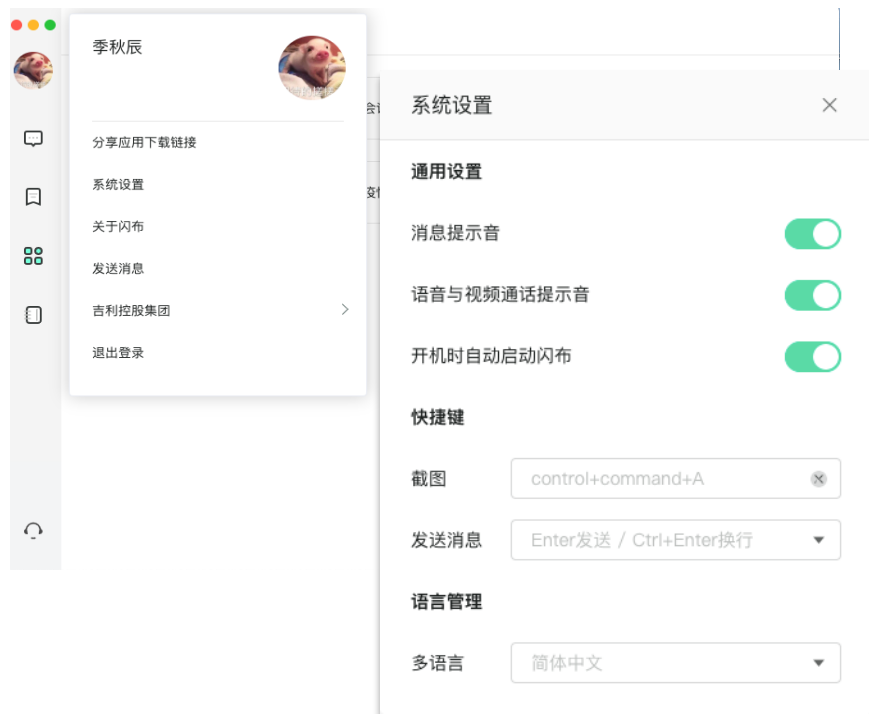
季秋辰

分享应用下载链接

系统设置

关于闪布

发送消息

吉利控股集团

退出登录

系统设置

通用设置

消息提示音

语音与视频通话提示音

开机时自动启动闪布

快捷键

截图 control+command+A

发送消息 Enter发送 / Ctrl+Enter换行

语言管理

多语言 简体中文